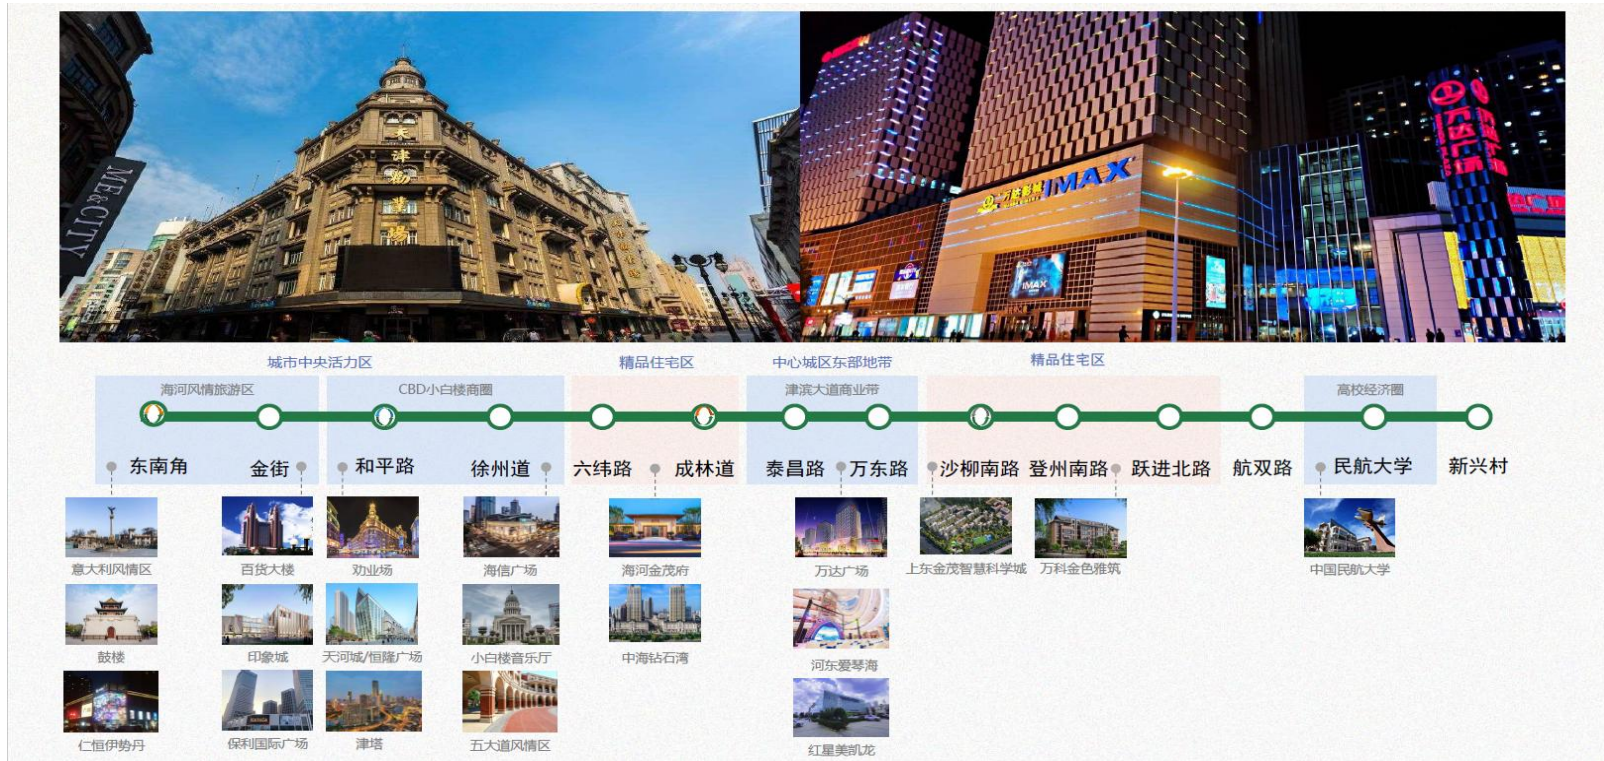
ME&CITY

IMAX

城市中央活力区　精品住宅区　中心城区东部地带　精品住宅区

海河风情旅游区　CBD小白楼商圈　津滨大道商业带　高校经济圈

东南角　金街　和平路　徐州道　六纬路　成林道　泰昌路　万东路　沙柳南路　登州南路　跃进北路　航双路　民航大学　新兴村

意大利风情区　百货大楼　劝业场　海信广场　海河金茂府　万达广场　上东金茂智慧科学城　万科金色雅筑　中国民航大学

鼓楼　印象城　天河城/恒隆广场　小白楼音乐厅　中海钻石湾　河东爱琴海

仁恒伊势丹　保利国际广场　津塔　五大道风情区　红星美凯龙